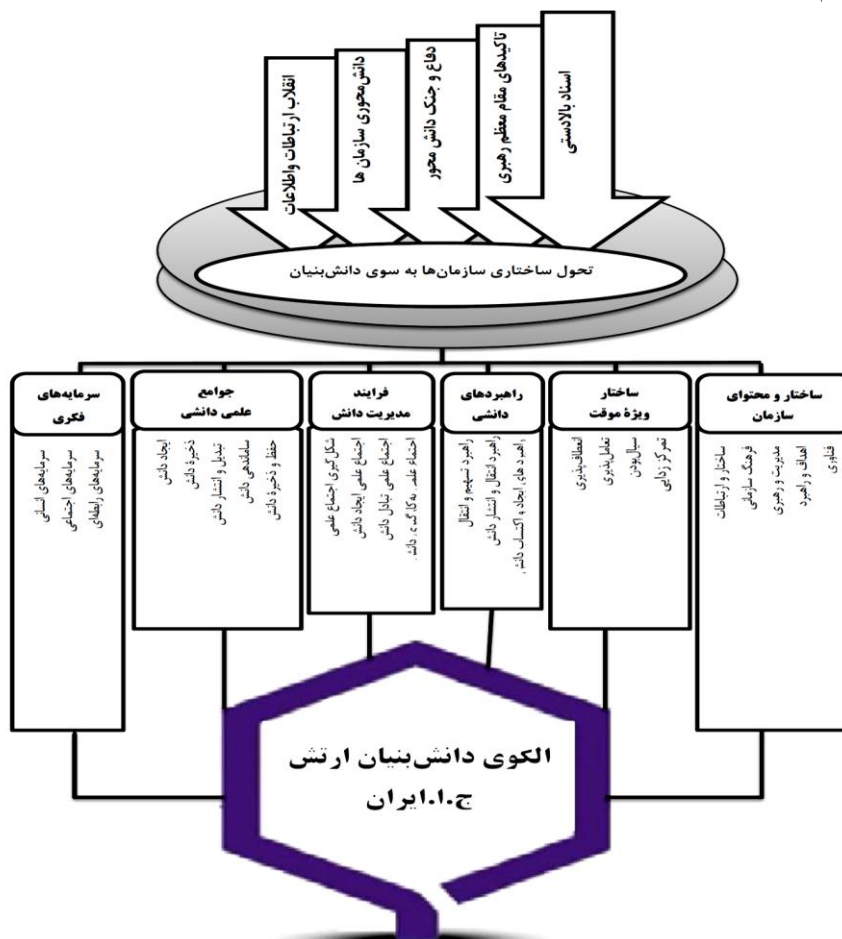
اسناد بالادستی

تاکیدهای مقام معظم رهبری

دفاع و جنگ دانش محور

دانش‌محوری سازمان ها

انقلاب ارتباطات واطلاعات

تحول ساختاری سازمان‌ها به سوی دانش‌بنیان

ساختار و محتوای سازمان

ساختار و ارتباطات
فرهنگ سازمانی
مدیریت و رهبری
اهداف و راهبرد
فناوری

ساختار ویژۀ موقت

انعطاف‌پذیری
تعامل‌پذیری
سیال‌بودن
تمرکز زدایی

راهبردهای دانشی

راهبرد تسهیم و انتقال
راهبرد انتقال و انتشار دانش
راهبرد های ایجاد و اکتساب دانش

فرایند مدیریت دانش

شکل گیری اجتماع علمی
اجتماع علمی ایجاد دانش
اجتماع علمی تبادل دانش
اجتماع علم، به کارگیری دانش

جوامع علمی دانشی

ایجاد دانش
ذخیره دانش
تبدیل و انتشار دانش
سازماندهی دانش
حفظ و ذخیره دانش

سرمایه‌های فکری

سرمایه‌های انسانی
سرمایه‌های اجتماعی
سرمایه‌های رابطه‌ای

الگوی دانش‌بنیان ارتش ج.ا.ایران